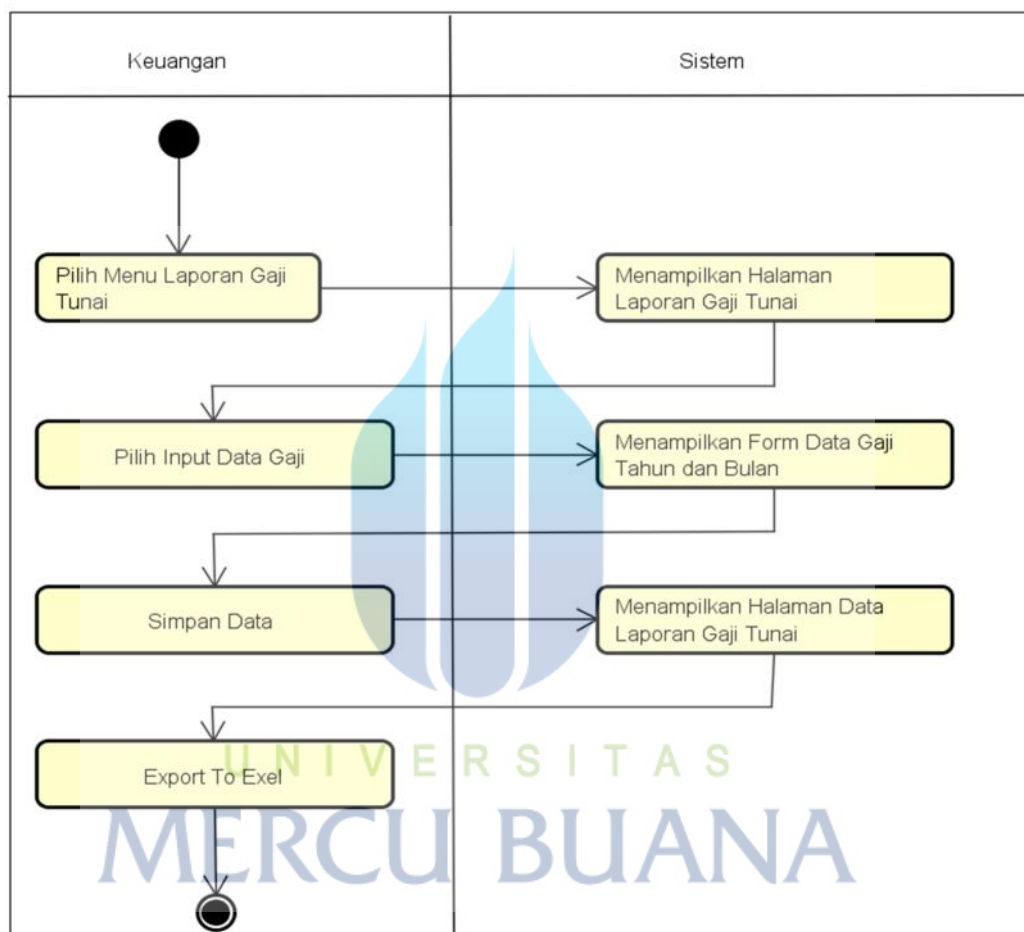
Keuangan

Sistem

Pilih Menu Laporan Gaji Tunai

Menampilkan Halaman Laporan Gaji Tunai

Pilih Input Data Gaji

Menampilkan Form Data Gaji Tahun dan Bulan

Simpan Data

Menampilkan Halaman Data Laporan Gaji Tunai

Export To Exel

UNIVERSITAS
MERCU BUANA